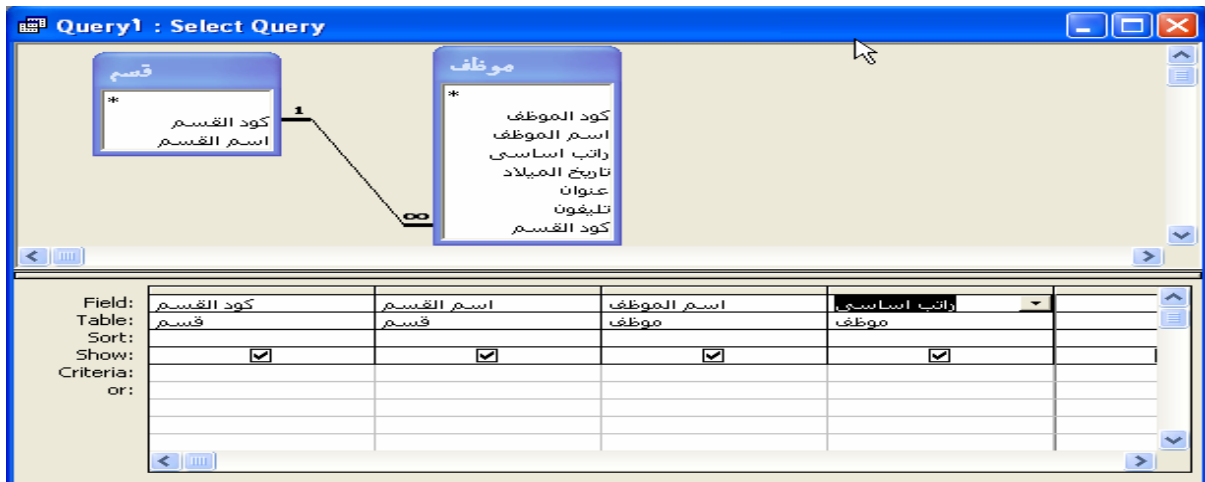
Query1 : Select Query

قسم
*
كود القسم
اسم القسم

1

∞

موظف
*
كود الموظف
اسم الموظف
راتب اساسى
تاريخ الميلاد
عنوان
تليفون
كود القسم

| Field: | كود القسم | اسم القسم | اسم الموظف | راتب اساسى | |
|---|---|---|---|---|---|
| Table: | قسم | قسم | موظف | موظف | |
| Sort: | | | | | |
| Show: | ☑ | ☑ | ☑ | ☑ | |
| Criteria: | | | | | |
| or: | | | | | |